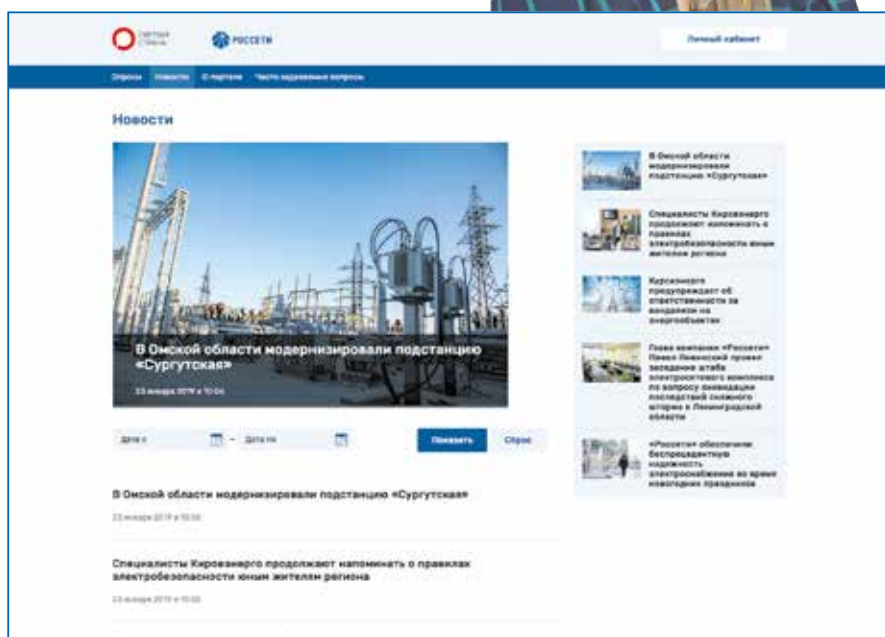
Светлая страна

РОССЕТИ

Личный кабинет

Опросы Новости О портале Часто задаваемые вопросы

Новости

В Омской области модернизировали подстанцию «Сургутская»

23 января 2019 в 10:00

Дата с – Дата по

Показать

Сброс

В Омской области модернизировали подстанцию «Сургутская»

23 января 2019 в 10:00

Специалисты Кировэнерго продолжают напоминать о правилах электробезопасности юным жителям региона

23 января 2019 в 10:00

В Омской области модернизировали подстанцию «Сургутская»

Специалисты Кировэнерго продолжают напоминать о правилах электробезопасности юным жителям региона

Курскэнерго предупреждает об ответственности за вандализм на энергообъектах

Глава компании «Россети» Павел Ливинский провел заседание штаба электросетевого комплекса по вопросу ликвидации последствий снежного шторма в Ленинградской области

«Россети» обеспечили беспрецедентную надежность электроснабжения во время новогодних праздников